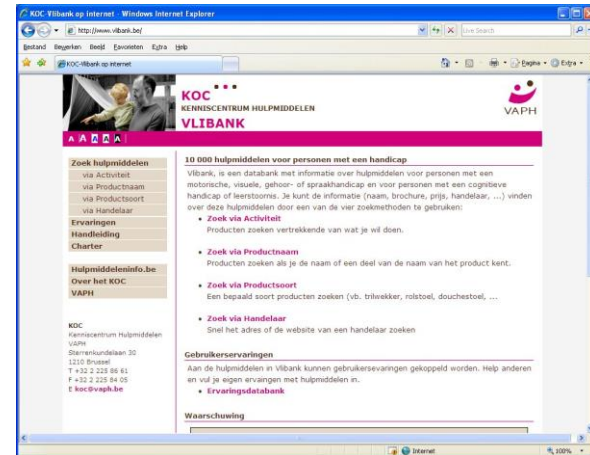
KOC-Vlibank op internet - Windows Internet Explorer

http://www.vlibank.be/

Live Search

Bestand Bewerken Beeld Favorieten Extra Help

KOC-Vlibank op internet

Pagina Extra

KOC
KENNISCENTRUM HULPMIDDELEN
VLIBANK

VAPH

A A A A A

Zoek hulpmiddelen
via Activiteit
via Productnaam
via Productsoort
via Handelaar
Ervaringen
Handleiding
Charter

Hulpmiddeleninfo.be
Over het KOC
VAPH

KOC
Kenniscentrum Hulpmiddelen
VAPH
Sterrenkundelaan 30
1210 Brussel
T +32 2 225 86 61
F +32 2 225 84 05
E koc@vaph.be

10 000 hulpmiddelen voor personen met een handicap

Vlibank, is een databank met informatie over hulpmiddelen voor personen met een motorische, visuele, gehoor- of spraakhandicap en voor personen met een cognitieve handicap of leerstoornis. Je kunt de informatie (naam, brochure, prijs, handelaar, ...) vinden over deze hulpmiddelen door een van de vier zoekmethoden te gebruiken:

• Zoek via Activiteit
Producten zoeken vertrekkende van wat je wil doen.

• Zoek via Productnaam
Producten zoeken als je de naam of een deel van de naam van het product kent.

• Zoek via Productsoort
Een bepaald soort producten zoeken (vb. trilwekker, rolstoel, douchestoel, ...

• Zoek via Handelaar
Snel het adres of de website van een handelaar zoeken

Gebruikerservaringen

Aan de hulpmiddelen in Vlibank kunnen gebruikerservaringen gekoppeld worden. Help anderen en vul je eigen ervaingen met hulpmiddelen in.

• Ervaringsdatabank

Waarschuwing

Internet

100%